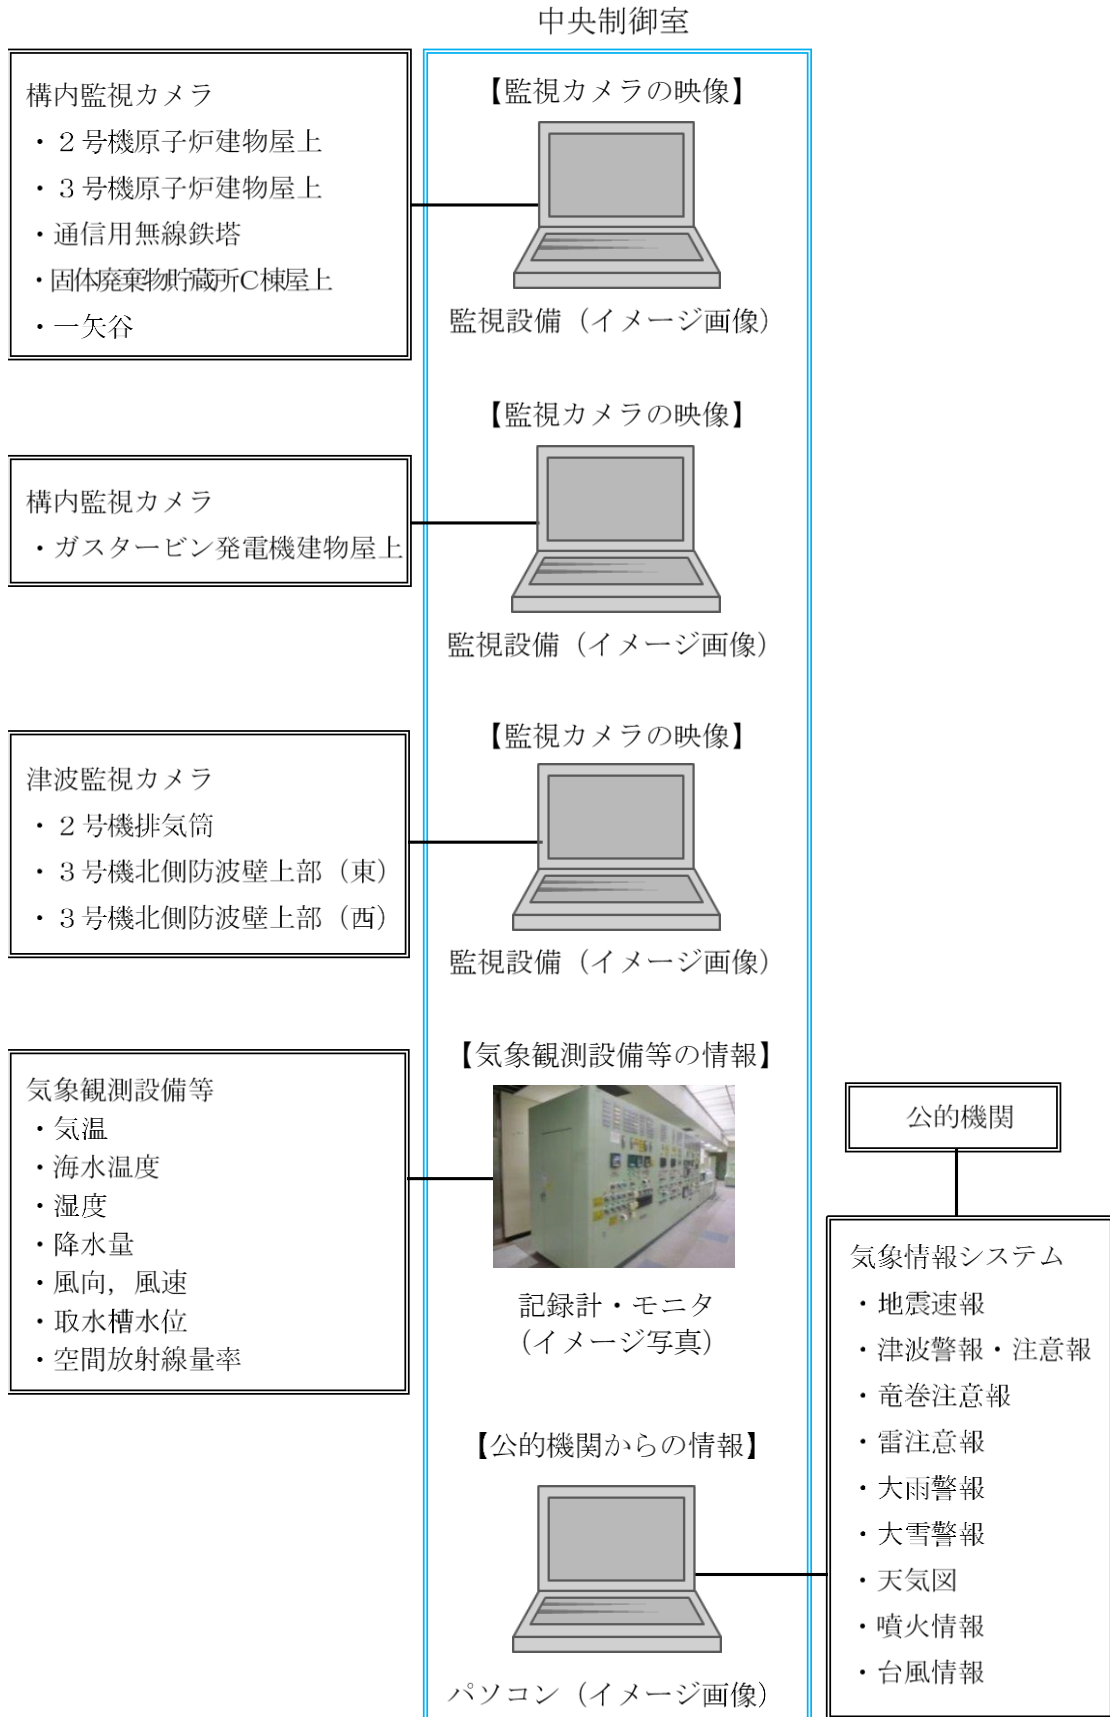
中央制御室

構内監視カメラ
・２号機原子炉建物屋上
・３号機原子炉建物屋上
・通信用無線鉄塔
・固体廃棄物貯蔵所C棟屋上
・一矢谷

【監視カメラの映像】

監視設備（イメージ画像）

構内監視カメラ
・ガスタービン発電機建物屋上

【監視カメラの映像】

監視設備（イメージ画像）

津波監視カメラ
・２号機排気筒
・３号機北側防波壁上部（東）
・３号機北側防波壁上部（西）

【監視カメラの映像】

監視設備（イメージ画像）

気象観測設備等
・気温
・海水温度
・湿度
・降水量
・風向，風速
・取水槽水位
・空間放射線量率

【気象観測設備等の情報】

記録計・モニタ
（イメージ写真）

公的機関

気象情報システム
・地震速報
・津波警報・注意報
・竜巻注意報
・雷注意報
・大雨警報
・大雪警報
・天気図
・噴火情報
・台風情報

【公的機関からの情報】

パソコン（イメージ画像）